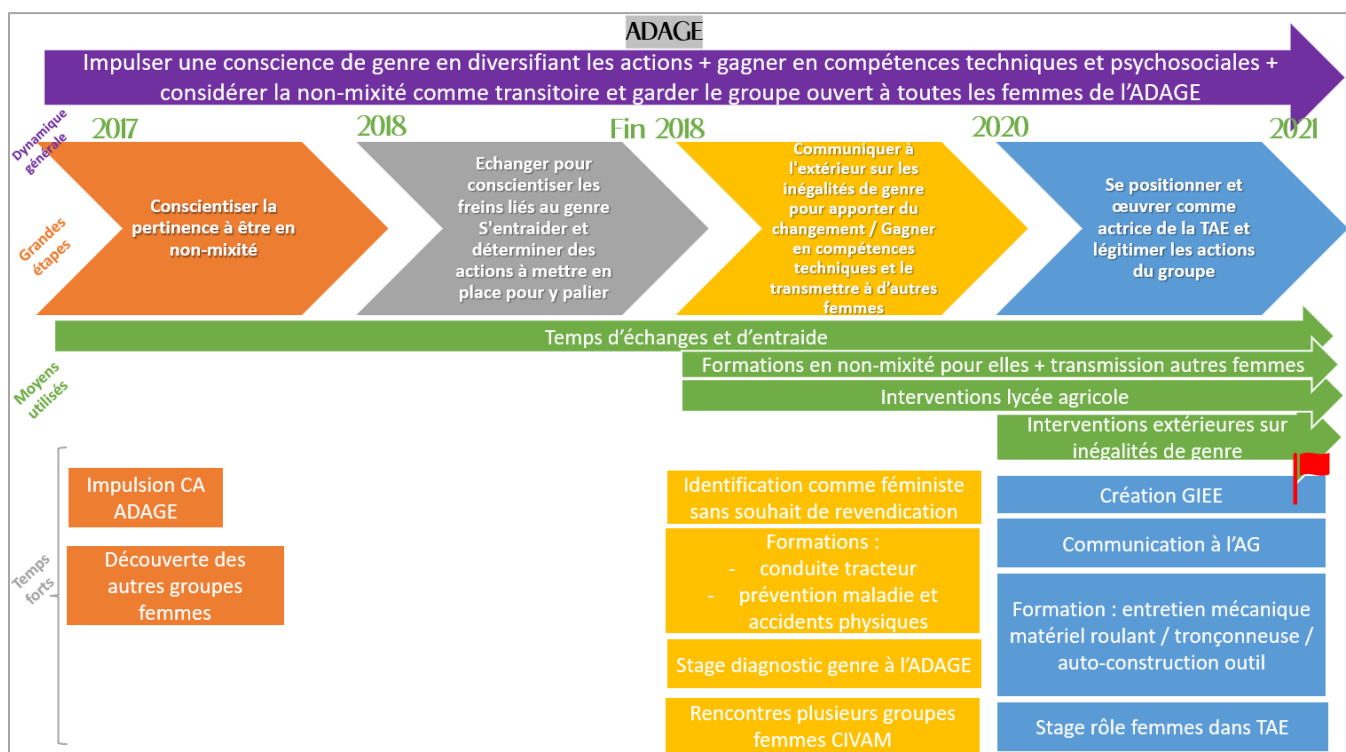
ADAGE

Impulser une conscience de genre en diversifiant les actions + gagner en compétences techniques et psychosociales + considérer la non-mixité comme transitoire et garder le groupe ouvert à toutes les femmes de l'ADAGE

Dynamique générale

2017

2018

Fin 2018

2020

2021

Grandes étapes

Conscientiser la pertinence à être en non-mixité

Echanger pour conscientiser les freins liés au genre S'entraider et déterminer des actions à mettre en place pour y palier

Communiquer à l'extérieur sur les inégalités de genre pour apporter du changement / Gagner en compétences techniques et le transmettre à d'autres femmes

Se positionner et œuvrer comme actrice de la TAE et légitimer les actions du groupe

Moyens utilisés

Temps d'échanges et d'entraide

Formations en non-mixité pour elles + transmission autres femmes

Interventions lycée agricole

Interventions extérieures sur inégalités de genre

Temps forts

Impulsion CA ADAGE

Découverte des autres groupes femmes

Identification comme féministe sans souhait de revendication

Formations :
- conduite tracteur
- prévention maladie et accidents physiques

Stage diagnostic genre à l'ADAGE

Rencontres plusieurs groupes femmes CIVAM

Création GIEE

Communication à l'AG

Formation : entretien mécanique matériel roulant / tronçonneuse / auto-construction outil

Stage rôle femmes dans TAE